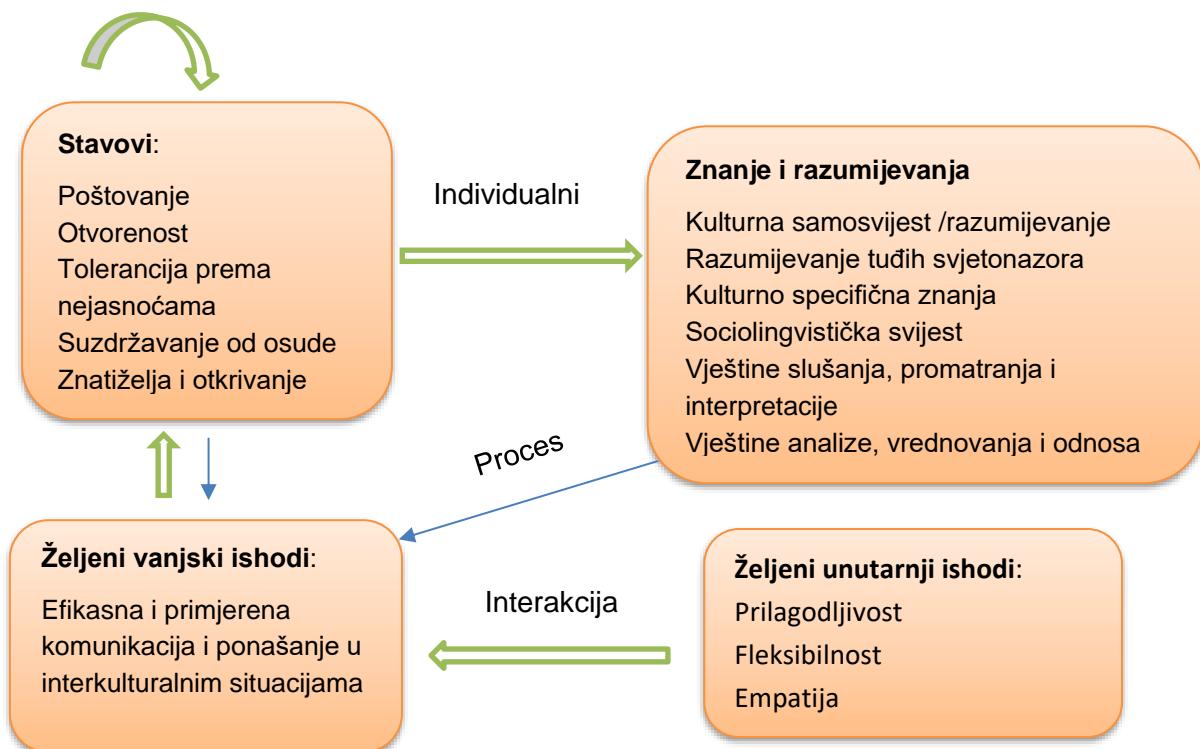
**Stavovi**:

Poštovanje
Otvorenost
Tolerancija prema nejasnoćama
Suzdržavanje od osude
Znatiželja i otkrivanje

Individualni

**Znanje i razumijevanja**

Kulturna samosvijest /razumijevanje
Razumijevanje tuđih svjetonazora
Kulturno specifična znanja
Sociolingvistička svijest
Vještine slušanja, promatranja i interpretacije
Vještine analize, vrednovanja i odnosa

Proces

**Željeni vanjski ishodi**:

Efikasna i primjerena komunikacija i ponašanje u interkulturalnim situacijama

Interakcija

**Željeni unutarnji ishodi**:

Prilagodljivost
Fleksibilnost
Empatija